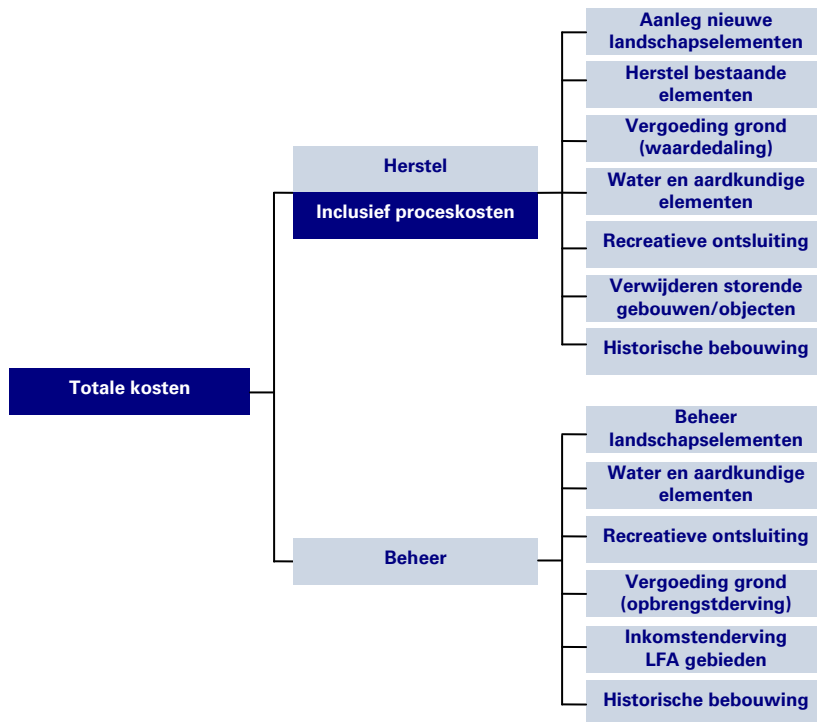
Totale kosten

Herstel
Inclusief proceskosten

Aanleg nieuwe landschapselementen
Herstel bestaande elementen
Vergoeding grond (waardedaling)
Water en aardkundige elementen
Recreatieve ontsluiting
Verwijderen storende gebouwen/objecten
Historische bebouwing

Beheer

Beheer landschapselementen
Water en aardkundige elementen
Recreatieve ontsluiting
Vergoeding grond (opbrengstderving)
Inkomstenderving LFA gebieden
Historische bebouwing